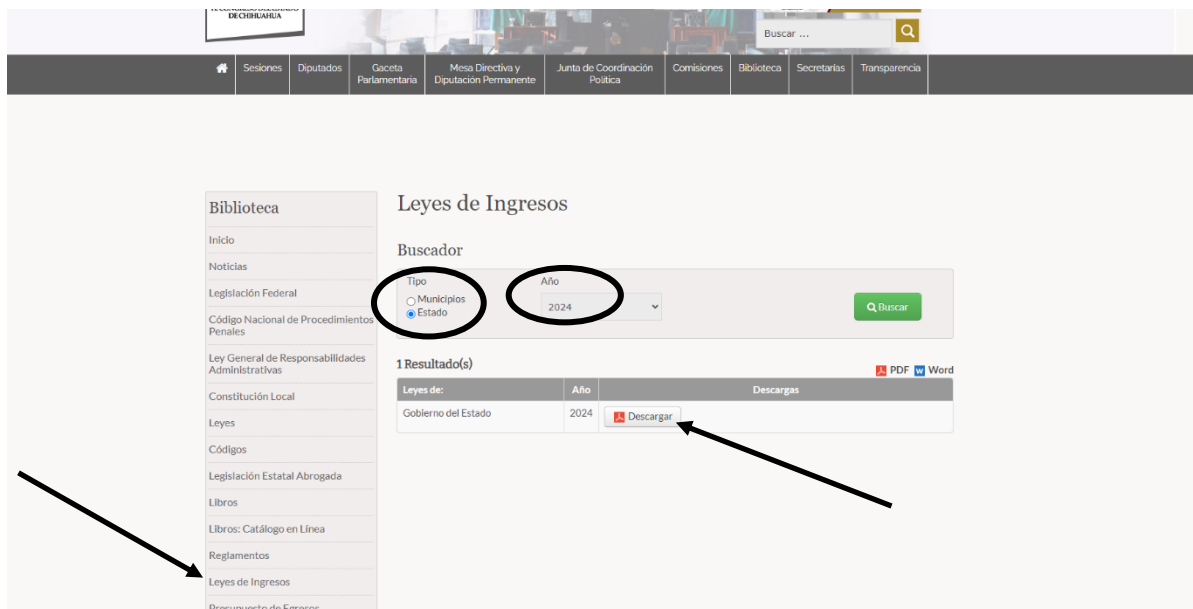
DE CHIHUAHUA

Buscar ...

Sesiones | Diputados | Gaceta Parlamentaria | Mesa Directiva y Diputación Permanente | Junta de Coordinación Política | Comisiones | Biblioteca | Secretarías | Transparencia

Biblioteca
Inicio
Noticias
Legislación Federal
Código Nacional de Procedimientos Penales
Ley General de Responsabilidades Administrativas
Constitución Local
Leyes
Códigos
Legislación Estatal Abrogada
Libros
Libros: Catálogo en Línea
Reglamentos
Leyes de Ingresos
Presupuesto de Egresos

Leyes de Ingresos

Buscador

Tipo
Municipios
Estado

Año
2024

Buscar

1 Resultado(s)

PDF Word

| Leyes de: | Año | Descargas |
|---|---|---|
| Gobierno del Estado | 2024 | Descargar |